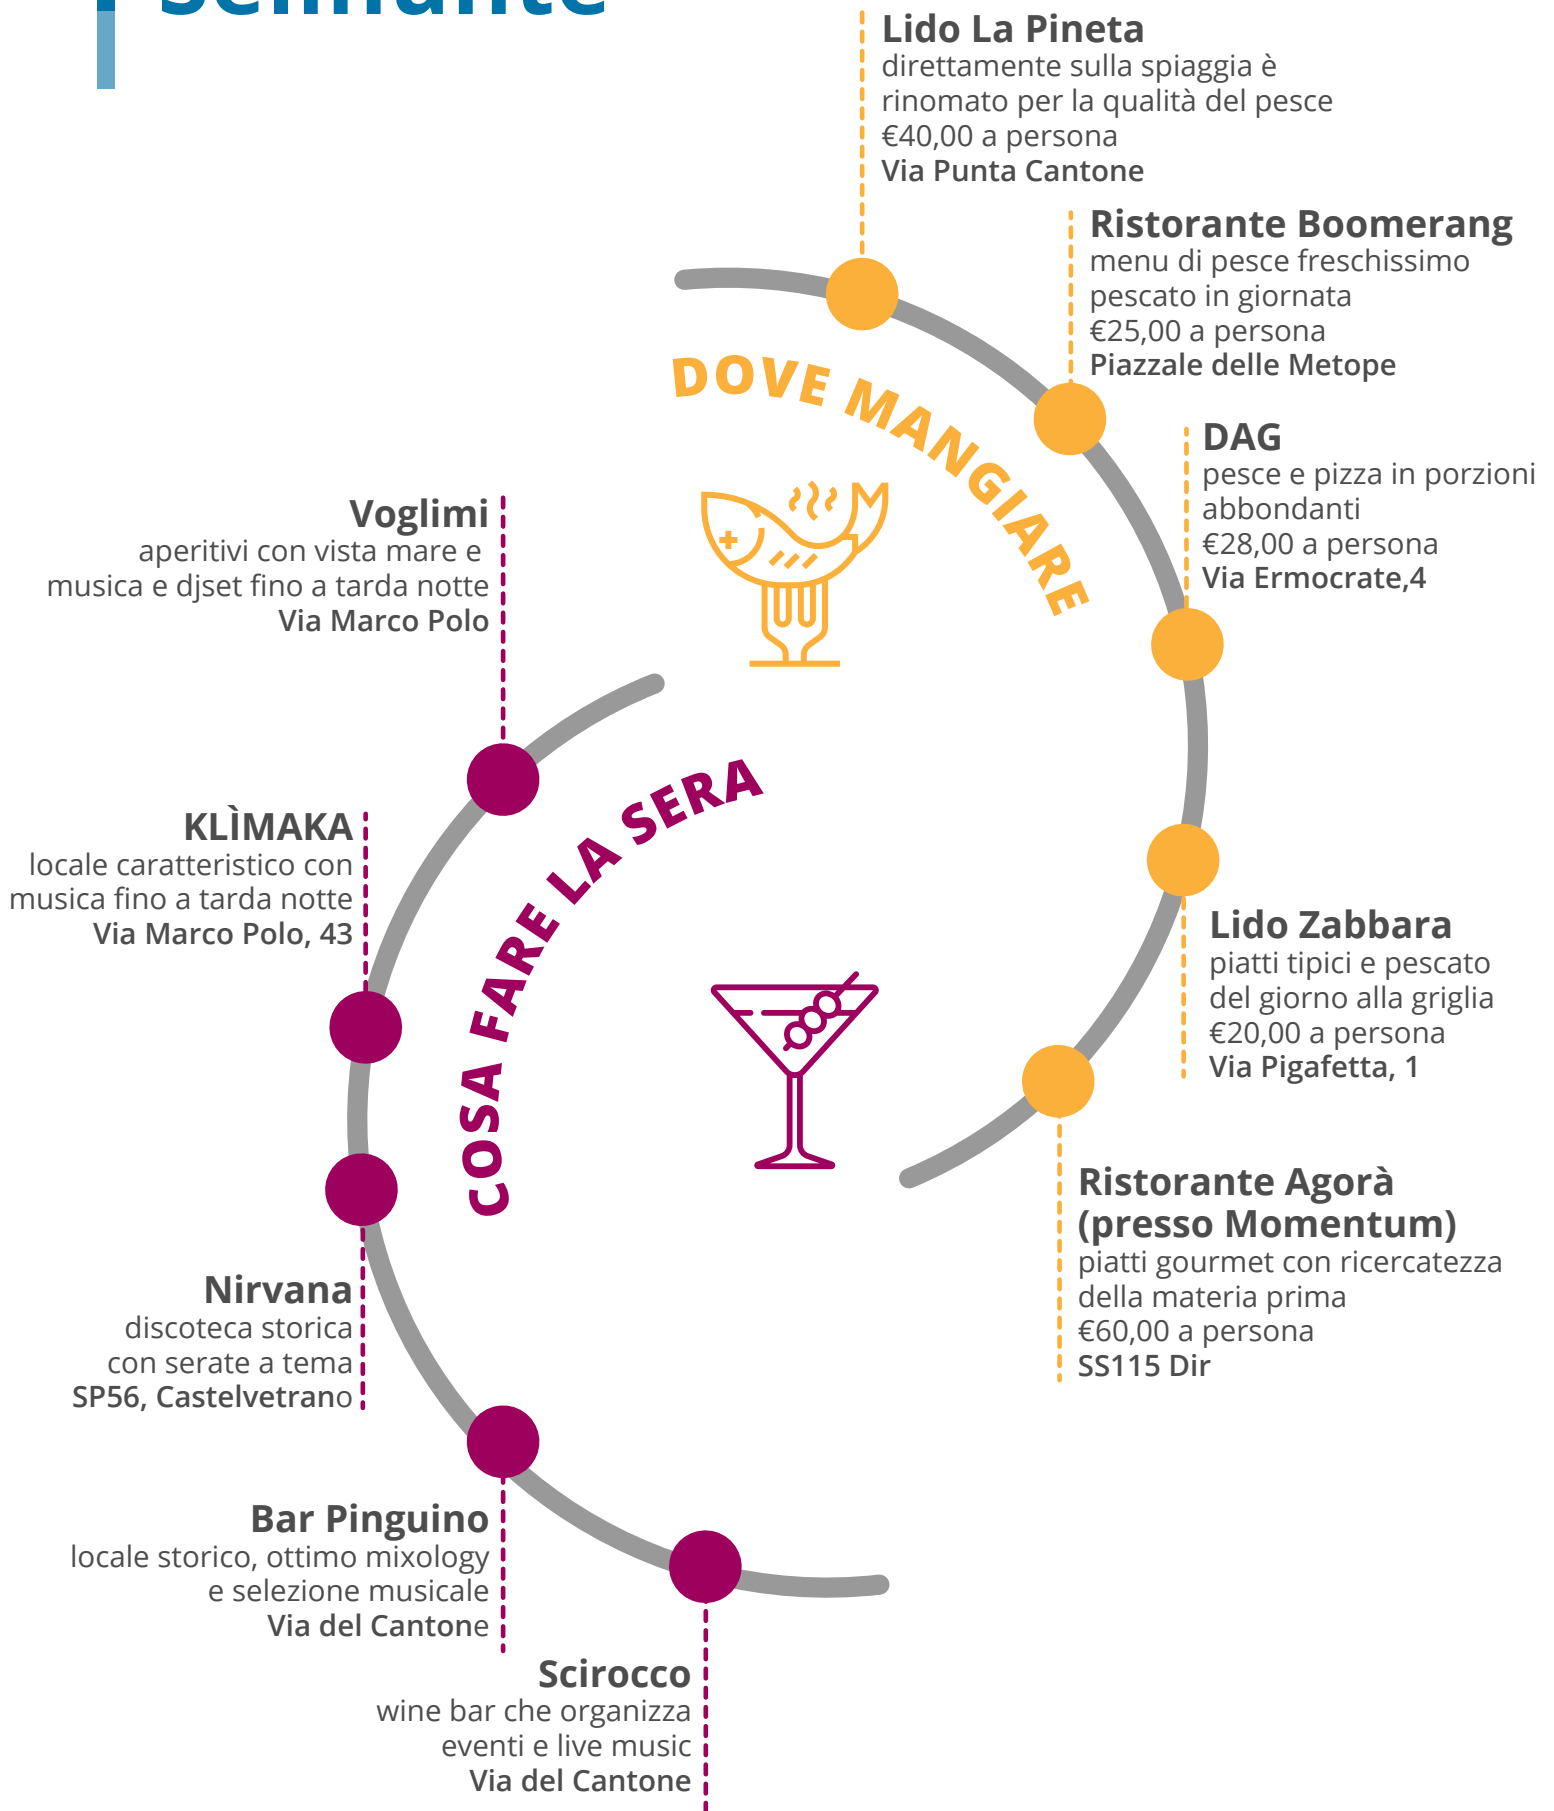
Selinunte

Lido La Pineta
direttamente sulla spiaggia è rinomato per la qualità del pesce
€40,00 a persona
Via Punta Cantone

Ristorante Boomerang
menu di pesce freschissimo pescato in giornata
€25,00 a persona
Piazzale delle Metope

DOVE MANGIARE

DAG
pesce e pizza in porzioni abbondanti
€28,00 a persona
Via Ermocrate,4

Voglimi
aperitivi con vista mare e musica e djset fino a tarda notte
Via Marco Polo

KLÌMAKA
locale caratteristico con musica fino a tarda notte
Via Marco Polo, 43

COSA FARE LA SERA

Lido Zabbara
piatti tipici e pescato del giorno alla griglia
€20,00 a persona
Via Pigafetta, 1

Ristorante Agorà (presso Momentum)
piatti gourmet con ricercatezza della materia prima
€60,00 a persona
SS115 Dir

Nirvana
discoteca storica con serate a tema
SP56, Castelvetrano

Bar Pinguino
locale storico, ottimo mixology e selezione musicale
Via del Cantone

Scirocco
wine bar che organizza eventi e live music
Via del Cantone